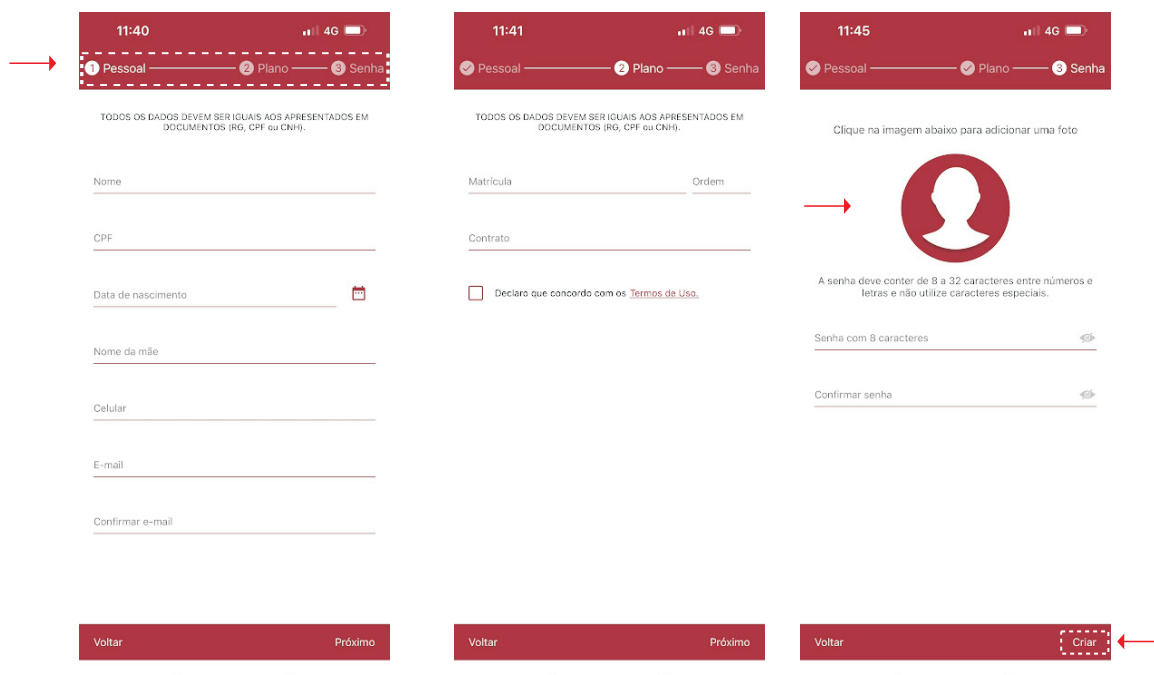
11:40 4G

1 Pessoal 2 Plano 3 Senha

TODOS OS DADOS DEVEM SER IGUAIS AOS APRESENTADOS EM DOCUMENTOS (RG, CPF ou CNH).

Nome

CPF

Data de nascimento

Nome da mãe

Celular

E-mail

Confirmar e-mail

Voltar Próximo

11:41 4G

Pessoal 2 Plano 3 Senha

TODOS OS DADOS DEVEM SER IGUAIS AOS APRESENTADOS EM DOCUMENTOS (RG, CPF ou CNH).

Matrícula Ordem

Contrato

Declaro que concordo com os Termos de Uso.

Voltar Próximo

11:45 4G

Pessoal Plano 3 Senha

Clique na imagem abaixo para adicionar uma foto

A senha deve conter de 8 a 32 caracteres entre números e letras e não utilize caracteres especiais.

Senha com 8 caracteres

Confirmar senha

Voltar Criar